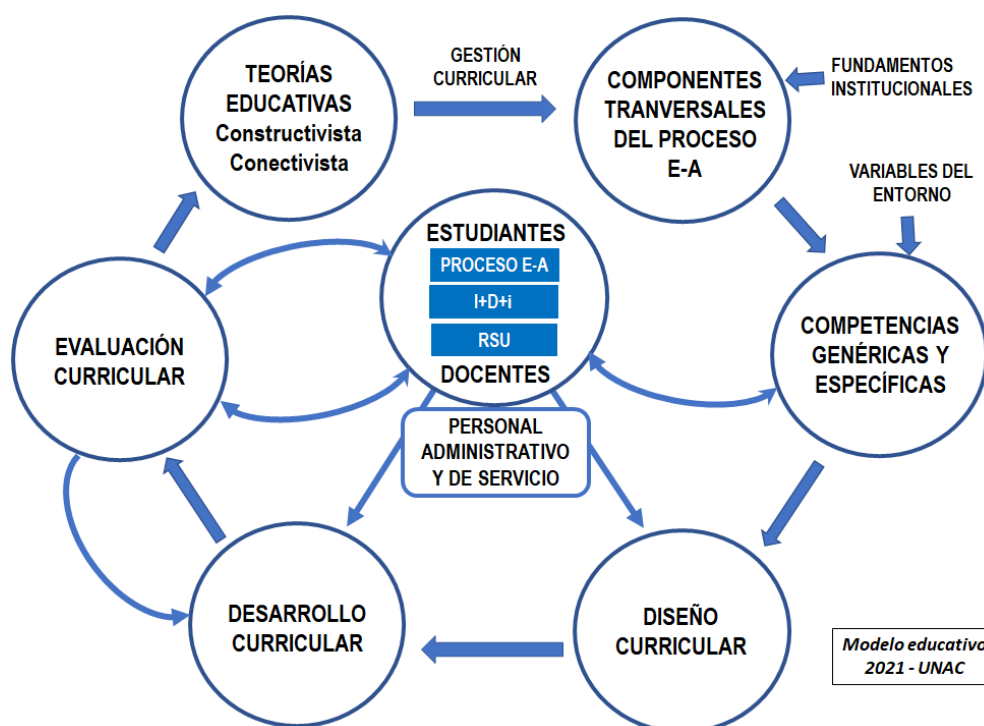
TEORÍAS EDUCATIVAS
Constructivista
Conectivista

GESTIÓN CURRICULAR

COMPONENTES TRANVERSALES DEL PROCESO E-A

FUNDAMENTOS INSTITUCIONALES

VARIABLES DEL ENTORNO

ESTUDIANTES
PROCESO E-A
I+D+i
RSU
DOCENTES

EVALUACIÓN CURRICULAR

COMPETENCIAS GENÉRICAS Y ESPECÍFICAS

PERSONAL ADMINISTRATIVO Y DE SERVICIO

DESARROLLO CURRICULAR

DISEÑO CURRICULAR

Modelo educativo 2021 - UNAC